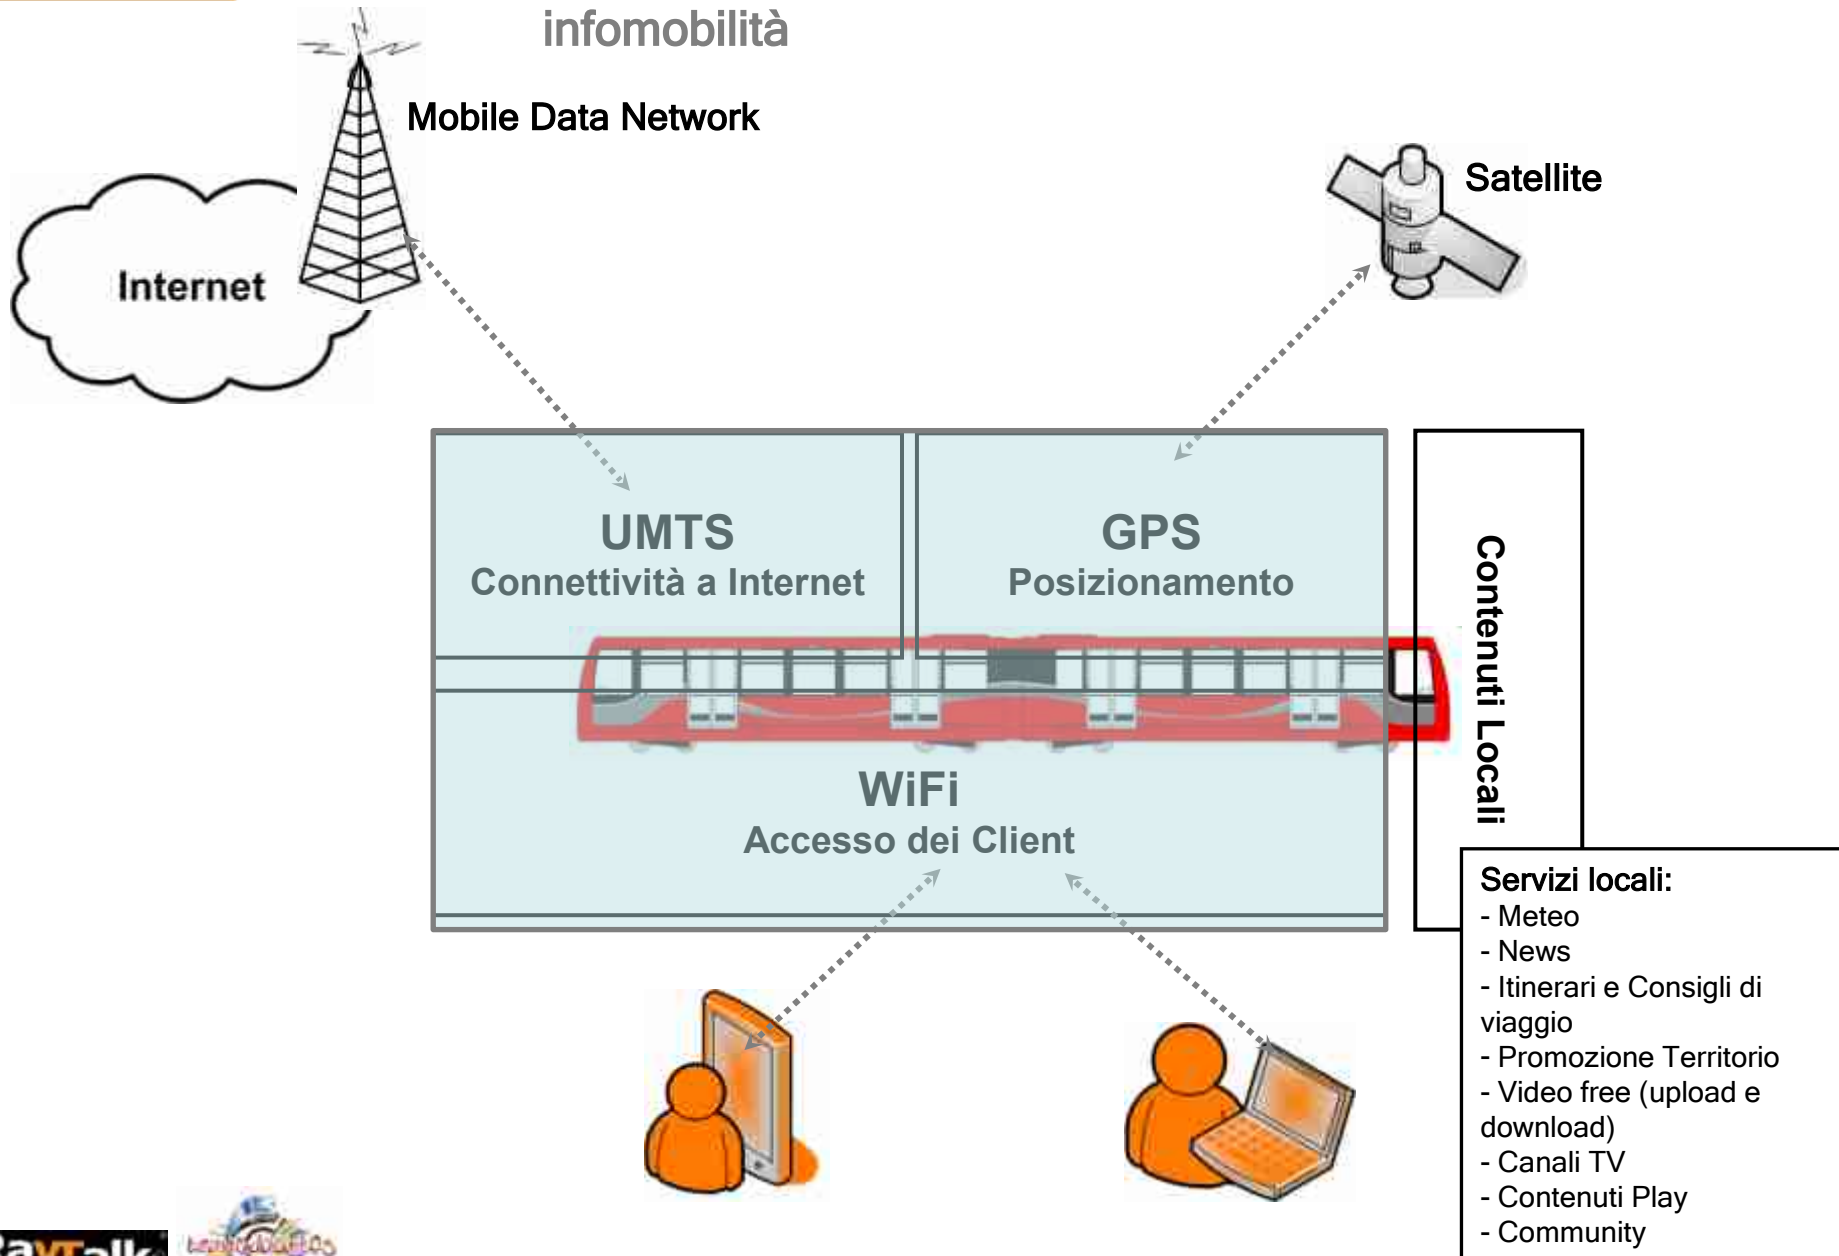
infomobilità

Mobile Data Network

Satellite

Internet

UMTS
Connettività a Internet

GPS
Posizionamento

Contenuti Locali

WiFi
Accesso dei Client

Servizi locali:
- Meteo
- News
- Itinerari e Consigli di viaggio
- Promozione Territorio
- Video free (upload e download)
- Canali TV
- Contenuti Play
- Community

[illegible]

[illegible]